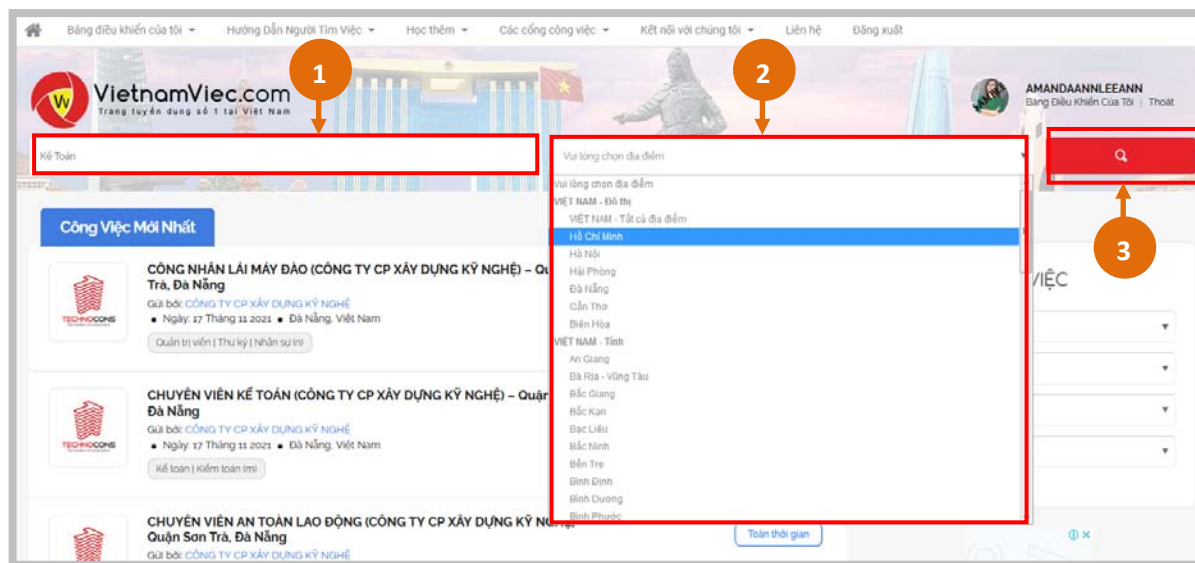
Bảng điều khiển của tôi ▾ Hướng Dẫn Người Tìm Việc ▾ Học thêm ▾ Các cổng công việc ▾ Kết nối với chúng tôi ▾ Liên hệ Đăng xuất

1 2

VietnamViec.com
Trang tuyển dụng số 1 tại Việt Nam

AMANDAANNLEEANN
Bảng Điều Khiển Của Tôi | Thoát

Kế Toán

Vui lòng chọn địa điểm

Vui lòng chọn địa điểm
VIỆT NAM - Đô thị
VIỆT NAM - Tất cả địa điểm
Hồ Chí Minh
Hà Nội
Hải Phòng
Đà Nẵng
Cần Thơ
Biên Hòa
VIỆT NAM - Tỉnh
An Giang
Bà Rịa - Vũng Tàu
Bắc Giang
Bắc Kạn
Bạc Liêu
Bắc Ninh
Bến Tre
Bình Định
Bình Dương
Bình Phước

3

Công Việc Mới Nhất

CÔNG NHÂN LÁI MÁY ĐÀO (CÔNG TY CP XÂY DỰNG KỸ NGHỆ) – Qu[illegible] Trà, Đà Nẵng
Gửi bởi: CÔNG TY CP XÂY DỰNG KỸ NGHỆ
Ngày: 17 Tháng 11 2021 Đà Nẵng, Việt Nam
Quản trị viên | Thư ký | Nhân sự trị

TECHNOCONS

CHUYÊN VIÊN KẾ TOÁN (CÔNG TY CP XÂY DỰNG KỸ NGHỆ) – Quận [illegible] Đà Nẵng
Gửi bởi: CÔNG TY CP XÂY DỰNG KỸ NGHỆ
Ngày: 17 Tháng 11 2021 Đà Nẵng, Việt Nam
Kế toán | Kiểm toán (m)

TECHNOCONS

VIỆC

CHUYÊN VIÊN AN TOÀN LAO ĐỘNG (CÔNG TY CP XÂY DỰNG KỸ NGHỆ) – Quận Sơn Trà, Đà Nẵng
Gửi bởi: CÔNG TY CP XÂY DỰNG KỸ NGHỆ

Toàn thời gian